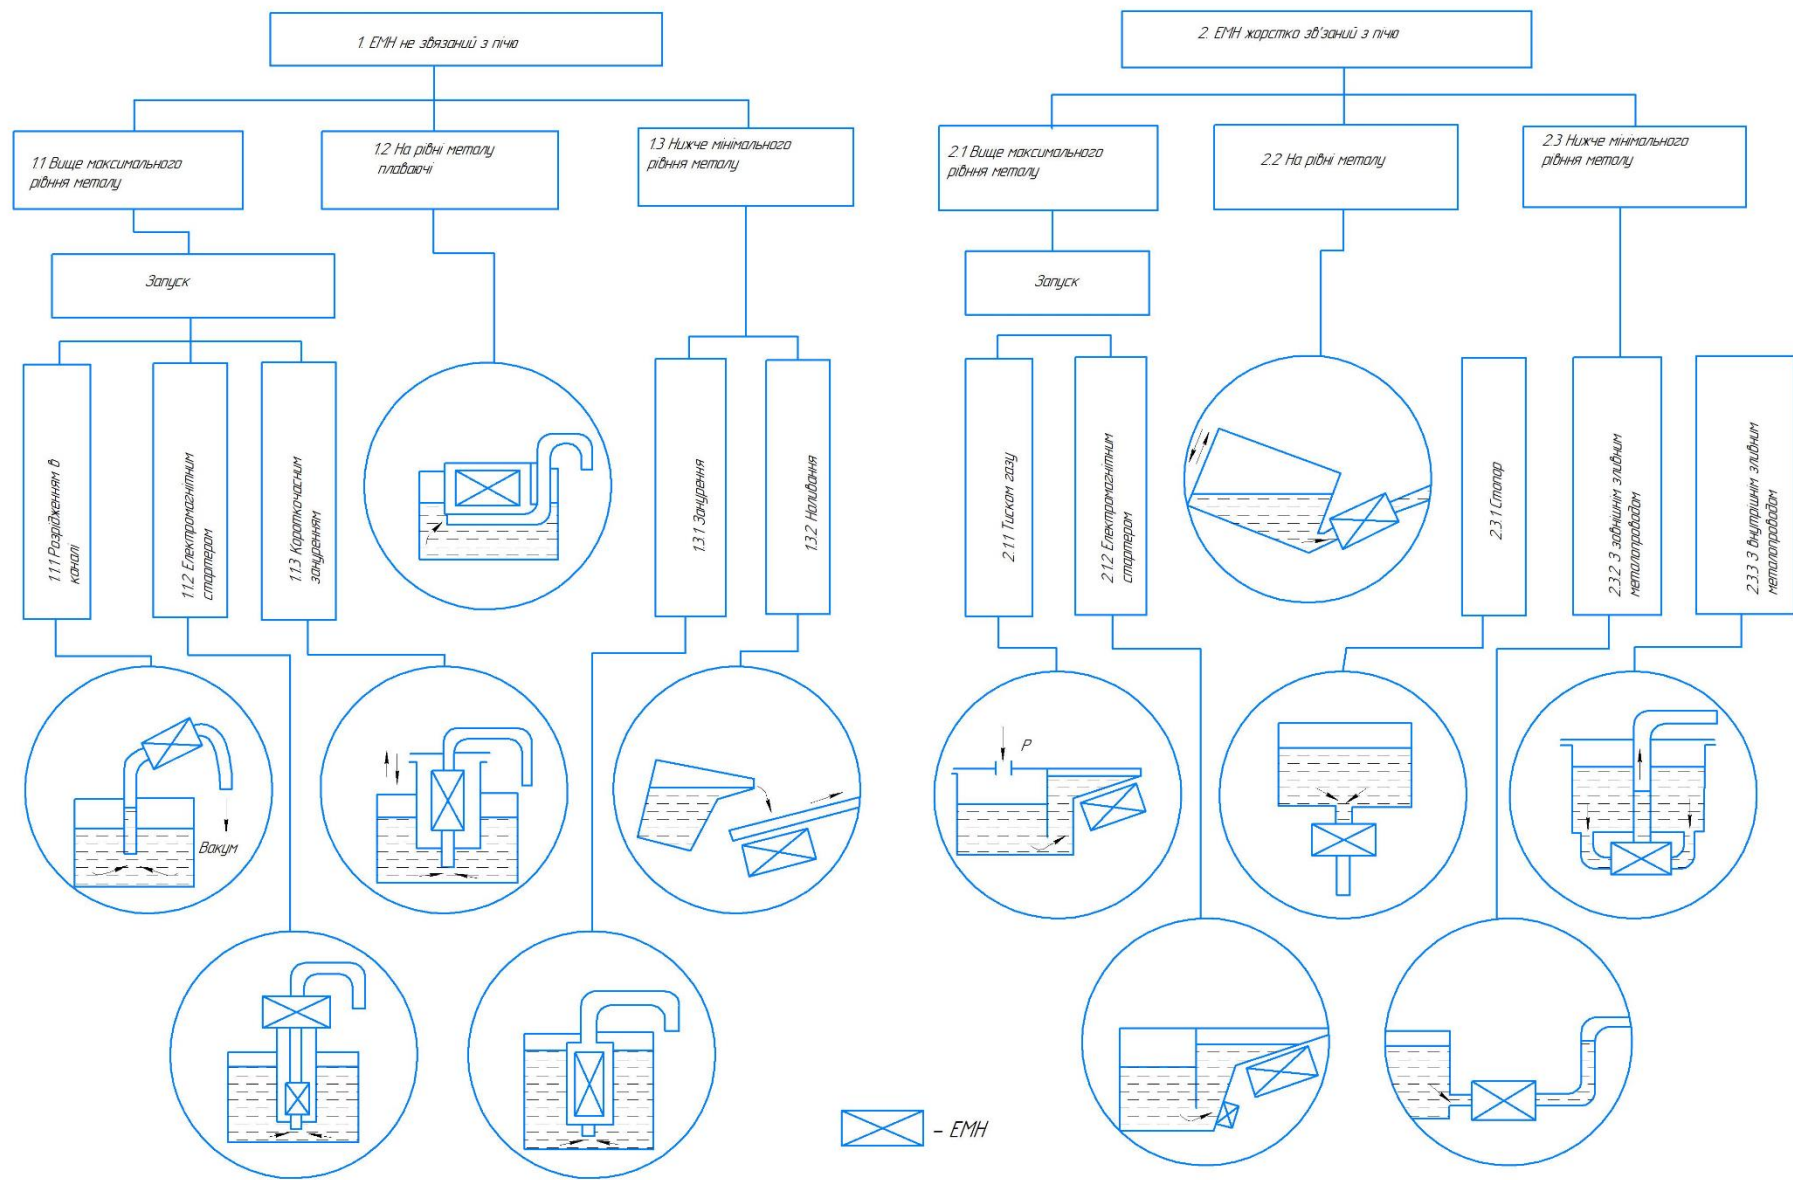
1. ЕМН не звязаний з піччю

1.1 Вище максимального рівня металу

1.2 На рівні металу плавючі

1.3 Нижче мінімального рівня металу

Запуск

1.1.1 Розрідженням в каналі

1.1.2 Електромагнітним стартером

1.1.3 Короткочасним зануренням

1.3.1 Занурення

1.3.2 Наливання

Вакум

2. ЕМН жорстко зв'язаний з піччю

2.1 Вище максимального рівня металу

2.2 На рівні металу

2.3 Нижче мінімального рівня металу

Запуск

2.1.1 Тиском газу

2.1.2 Електромагнітним стартером

2.3.1 Стопор

2.3.2 З зовнішнім зливним металопроводом

2.3.3 З внутрішнім зливним металопроводом

P

– ЕМН